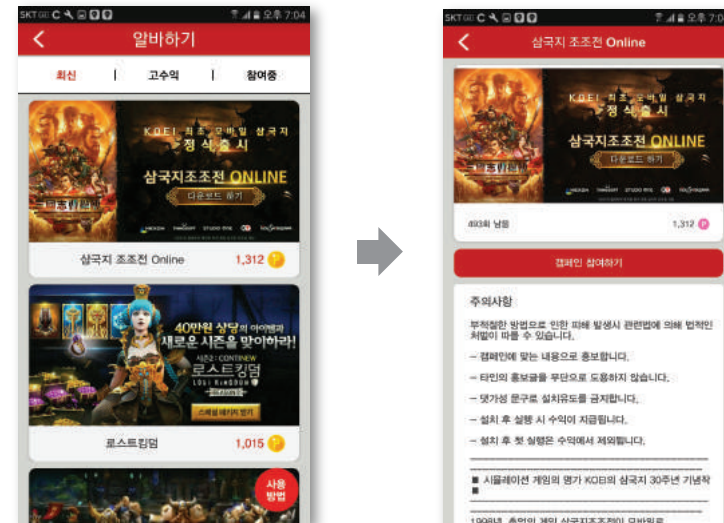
SKT 오후 7:04

알바하기

최신 | 고수익 | 참여중

KOEI 최초 모바일 삼국지 정식출시

삼국지조조전 ONLINE

다운로드 하기

삼국지 조조전 Online 1,312

40만원 상당의 아이템과 새로운 시즌을 맞이하라!

시즌2 : CONTINEW

로스트킹덤

LOST KINGDOM

스페셜 패키지 받기

로스트킹덤 1,015

사용 방법

SKT 오후 7:04

삼국지 조조전 Online

KOEI 최초 모바일 삼국지 정식출시

삼국지조조전 ONLINE

다운로드 하기

493회 남음 1,312

캠페인 참여하기

주의사항

부적절한 방법으로 인한 피해 발생시 관련법에 의해 법적인 처벌이 따를 수 있습니다.

- 캠페인에 맞는 내용으로 홍보합니다.

- 타인의 홍보글을 무단으로 도용하지 않습니다.

- 댓가성 문구로 설치유도를 금지합니다.

- 설치 후 실행 시 수익이 지급됩니다.

- 설치 후 첫 실행은 수익에서 제외됩니다.

■ 시뮬레이션 게임의 명가 KOEI의 삼국지 30주년 기념작 ■

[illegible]